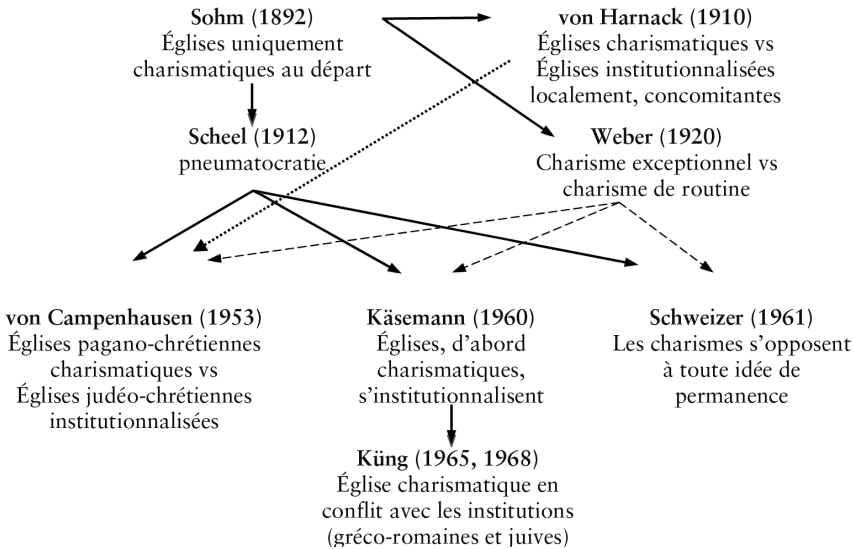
**Sohm (1892)**
Églises uniquement charismatiques au départ

**von Harnack (1910)**
Églises charismatiques vs Églises institutionnalisées localement, concomitantes

**Scheel (1912)**
pneumatocratie

**Weber (1920)**
Charisme exceptionnel vs charisme de routine

**von Campenhausen (1953)**
Églises pagano-chrétiennes charismatiques vs Églises judéo-chrétiennes institutionnalisées

**Käsemann (1960)**
Églises, d'abord charismatiques, s'institutionnalisent

**Schweizer (1961)**
Les charismes s'opposent à toute idée de permanence

**Küng (1965, 1968)**
Église charismatique en conflit avec les institutions (gréco-romaines et juives)